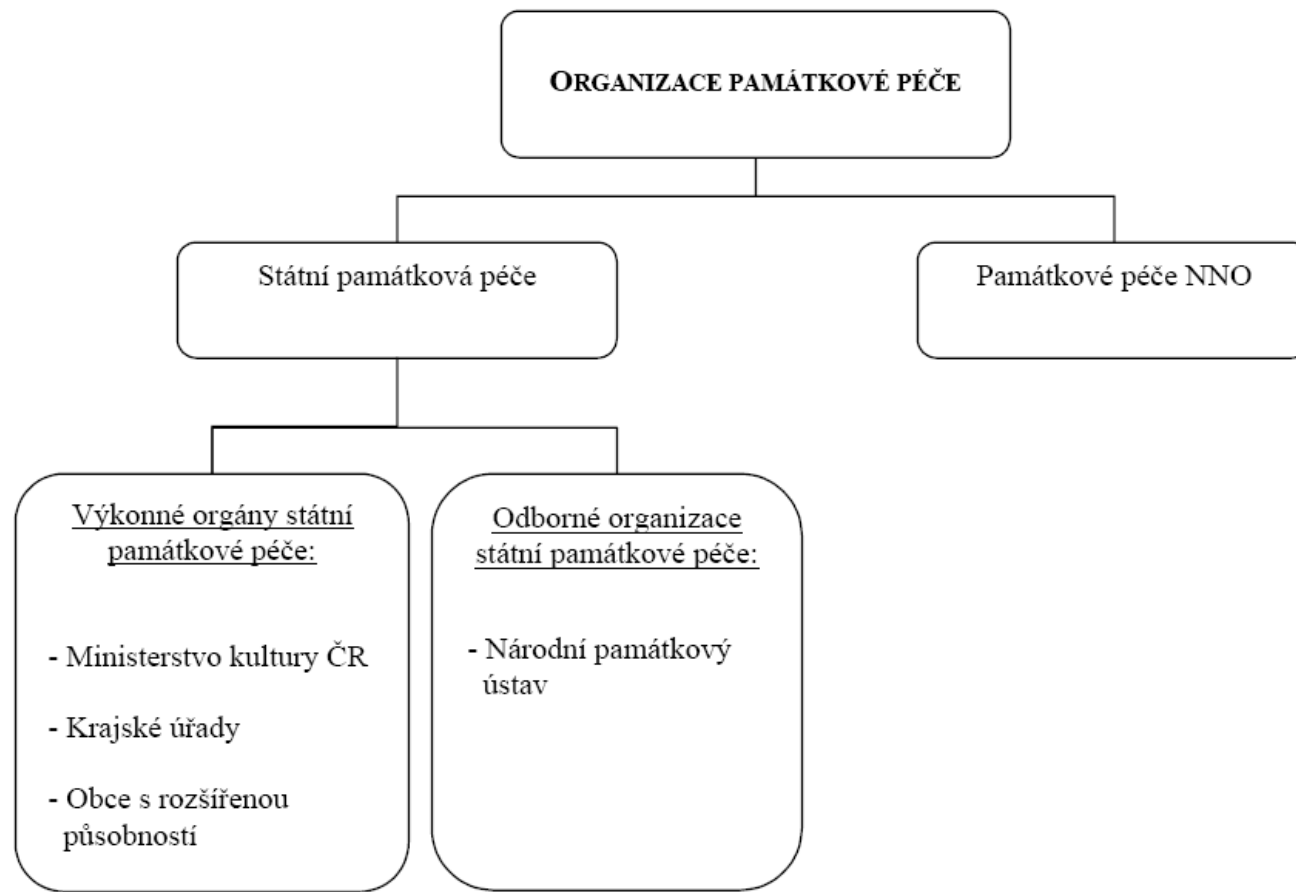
ORGANIZACE PAMÁTKOVÉ PÉČE

Státní památková péče

Památkové péče NNO

Výkonné orgány státní památkové péče:

- Ministerstvo kultury ČR

- Krajské úřady

- Obce s rozšířenou působností

Odborné organizace státní památkové péče:

- Národní památkový ústav